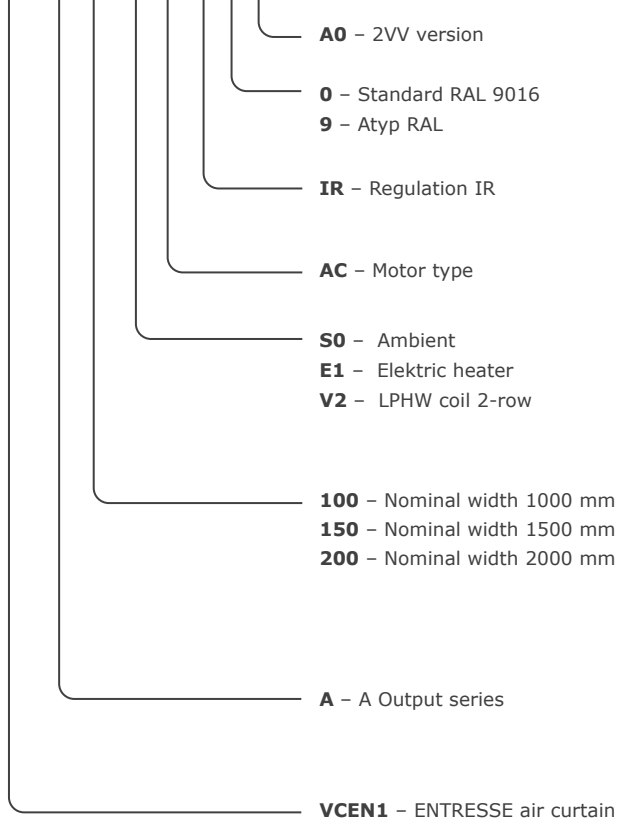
**A0** – 2VV version

**0** – Standard RAL 9016
**9** – Atyp RAL

**IR** – Regulation IR

**AC** – Motor type

**S0** – Ambient
**E1** – Elektric heater
**V2** – LPHW coil 2-row

**100** – Nominal width 1000 mm
**150** – Nominal width 1500 mm
**200** – Nominal width 2000 mm

**A** – A Output series

**VCEN1** – ENTRESSE air curtain